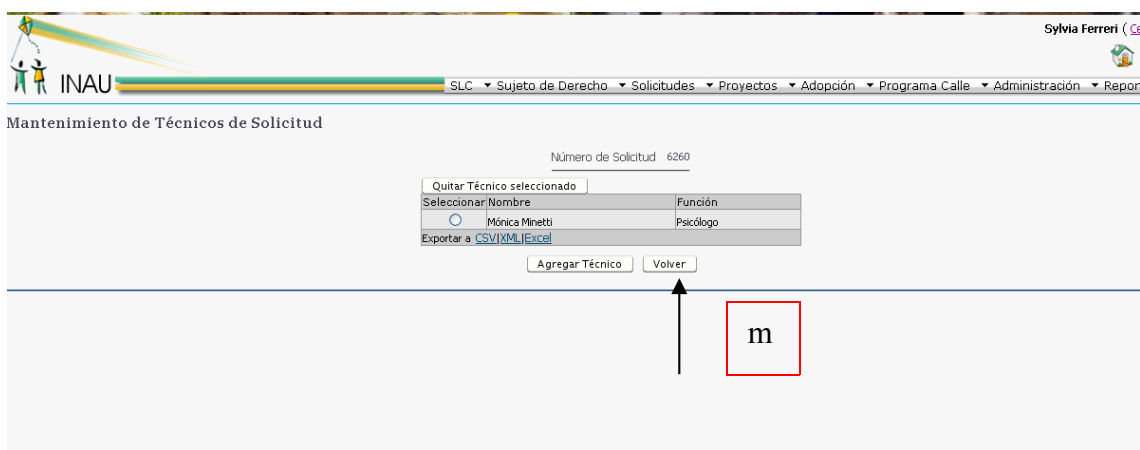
Sylvia Ferreri ( Ce

INAU

SLC ▾ Sujeto de Derecho ▾ Solicitudes ▾ Proyectos ▾ Adopción ▾ Programa Calle ▾ Administración ▾ Repor

Mantenimiento de Técnicos de Solicitud

Número de Solicitud 6260

Quitar Técnico seleccionado

| Seleccionar | Nombre | Función |
|---|---|---|
| ○ | Mónica Minetti | Psicólogo |

Exportar a CSV|XML|Excel

Agregar Técnico Volver

m